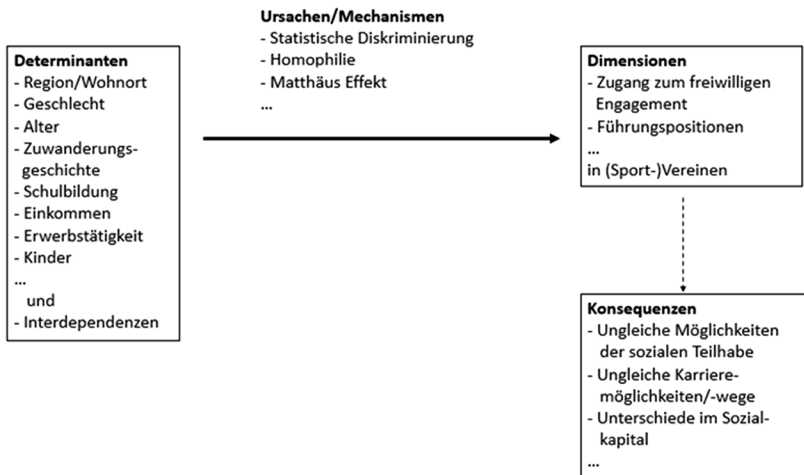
**Determinanten**
- Region/Wohnort
- Geschlecht
- Alter
- Zuwanderungsgeschichte
- Schulbildung
- Einkommen
- Erwerbstätigkeit
- Kinder
...
und
- Interdependenzen

**Ursachen/Mechanismen**
- Statistische Diskriminierung
- Homophilie
- Matthäus Effekt
...

**Dimensionen**
- Zugang zum freiwilligen Engagement
- Führungspositionen
...
in (Sport-)Vereinen

**Konsequenzen**
- Ungleiche Möglichkeiten der sozialen Teilhabe
- Ungleiche Karrieremöglichkeiten/-wege
- Unterschiede im Sozialkapital
...